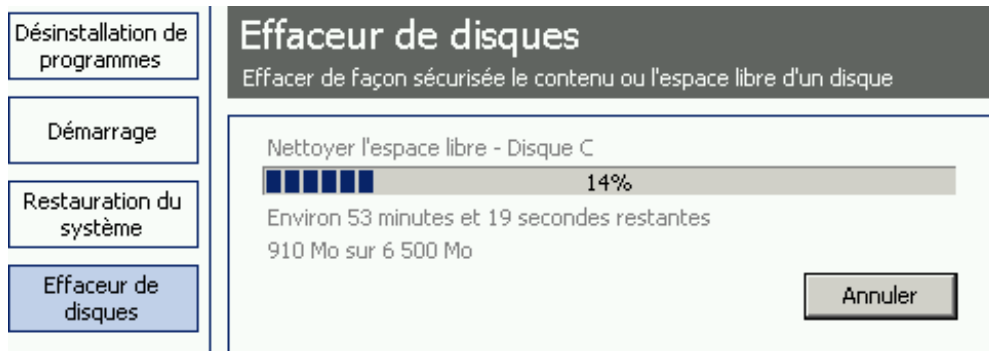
Désinstallation de programmes

Démarrage

Restauration du système

Effaceur de disques

Effaceur de disques

Effacer de façon sécurisée le contenu ou l'espace libre d'un disque

Nettoyer l'espace libre - Disque C

14%

Environ 53 minutes et 19 secondes restantes

910 Mo sur 6 500 Mo

Annuler